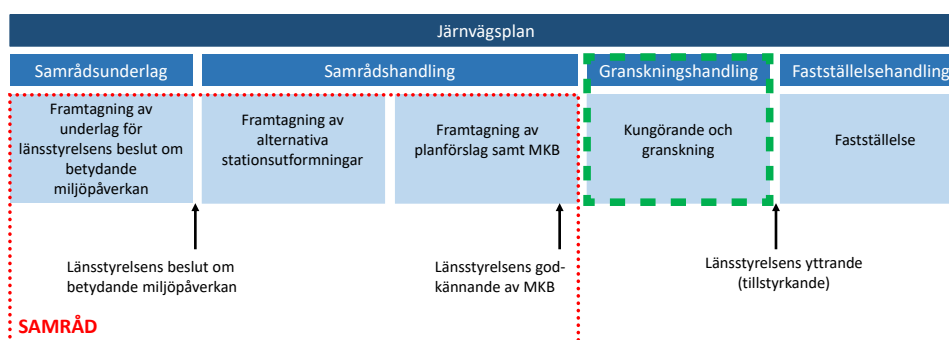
Järnvägsplan

Samrådsunderlag

Samrådshandling

Granskningshandling

Fastställelsehandling

Framtagning av underlag för länsstyrelsens beslut om betydande miljöpåverkan

Framtagning av alternativa stationsutformningar

Framtagning av planförslag samt MKB

Kungörande och granskning

Fastställelse

Länsstyrelsens beslut om betydande miljöpåverkan

Länsstyrelsens godkännande av MKB

Länsstyrelsens yttrande (tillstyrkande)

SAMRÅD